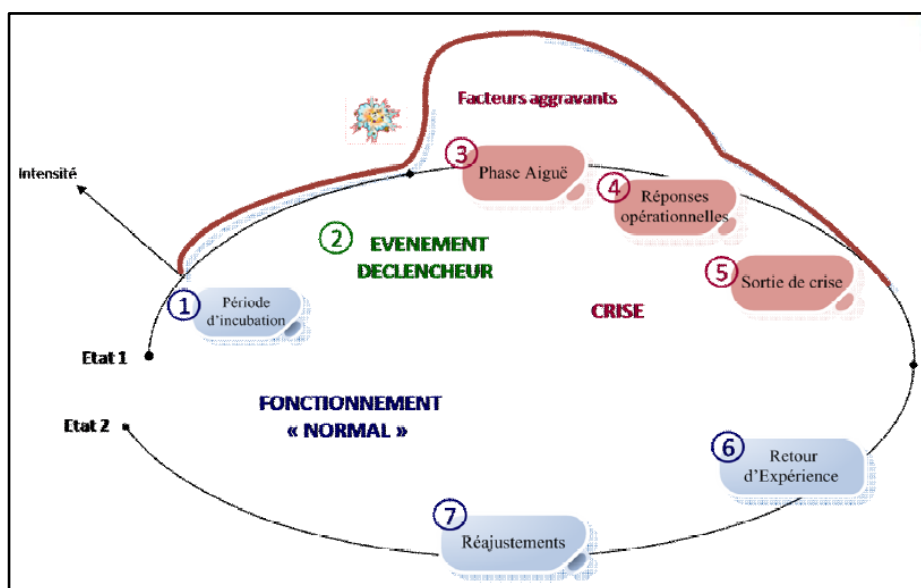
Facteurs aggravants

Intensité

3 Phase Aiguë

4 Réponses opérationnelles

2 EVENEMENT DECLENCHEUR

5 Sortie de crise

1 Période d'incubation

CRISE

Etat 1

FONCTIONNEMENT « NORMAL »

Etat 2

6 Retour d'Expérience

7 Réajustements